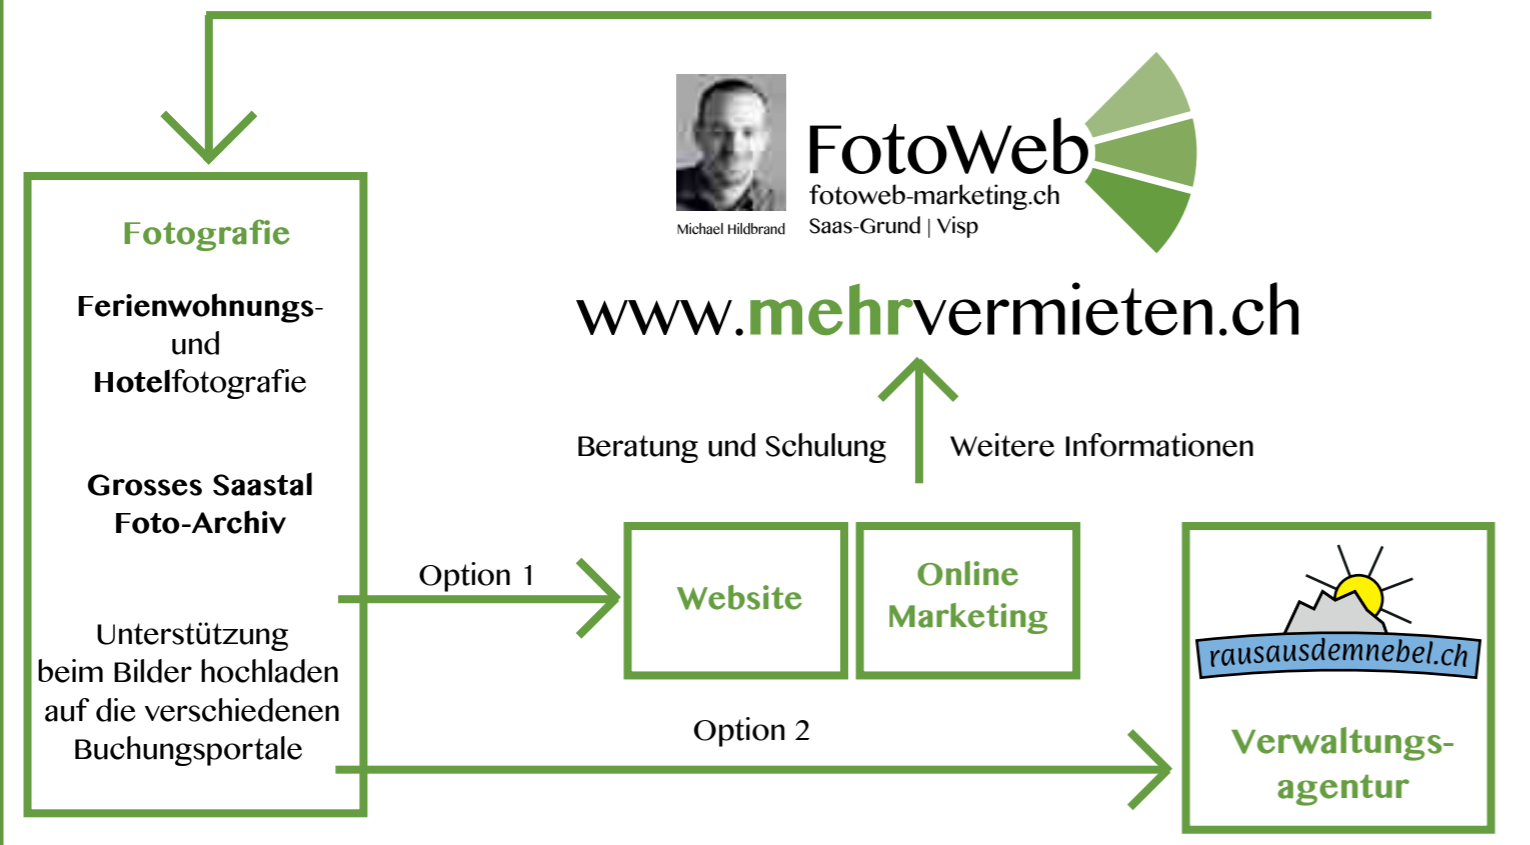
Michael Hildbrand

FotoWeb
fotoweb-marketing.ch
Saas-Grund | Visp

www.mehrvermieten.ch

Beratung und Schulung

Weitere Informationen

Fotografie

Ferienwohnungs- und Hotelfotografie

Grosses Saastal Foto-Archiv

Unterstützung beim Bilder hochladen auf die verschiedenen Buchungsportale

Option 1

Website

Online Marketing

Option 2

rausausdemnebel.ch

Verwaltungs-agentur